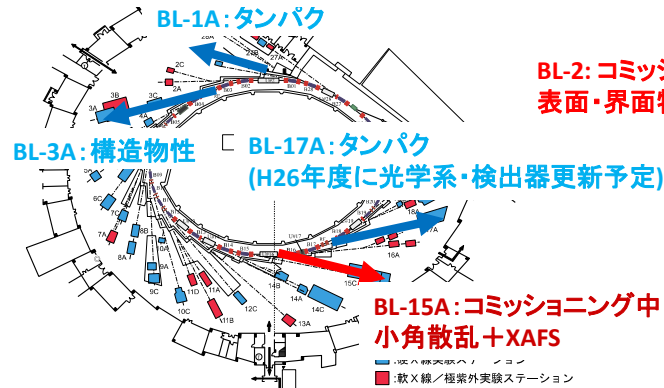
BL-1A：タンパク

BL-2: コミッシ
表面・界面物

BL-3A：構造物性

BL-17A：タンパク
(H26年度に光学系・検出器更新予定)

BL-15A：コミッショニング中
小角散乱＋XAFS

2C
3B
3A
3C
4A
6C
7A
8B
8A
9C
10C
11D
11A
11B
12C
13A
14B
14A
14C
15C
16A
U17
27A

：硬X線実験ステーション
：軟X線／極紫外実験ステーション